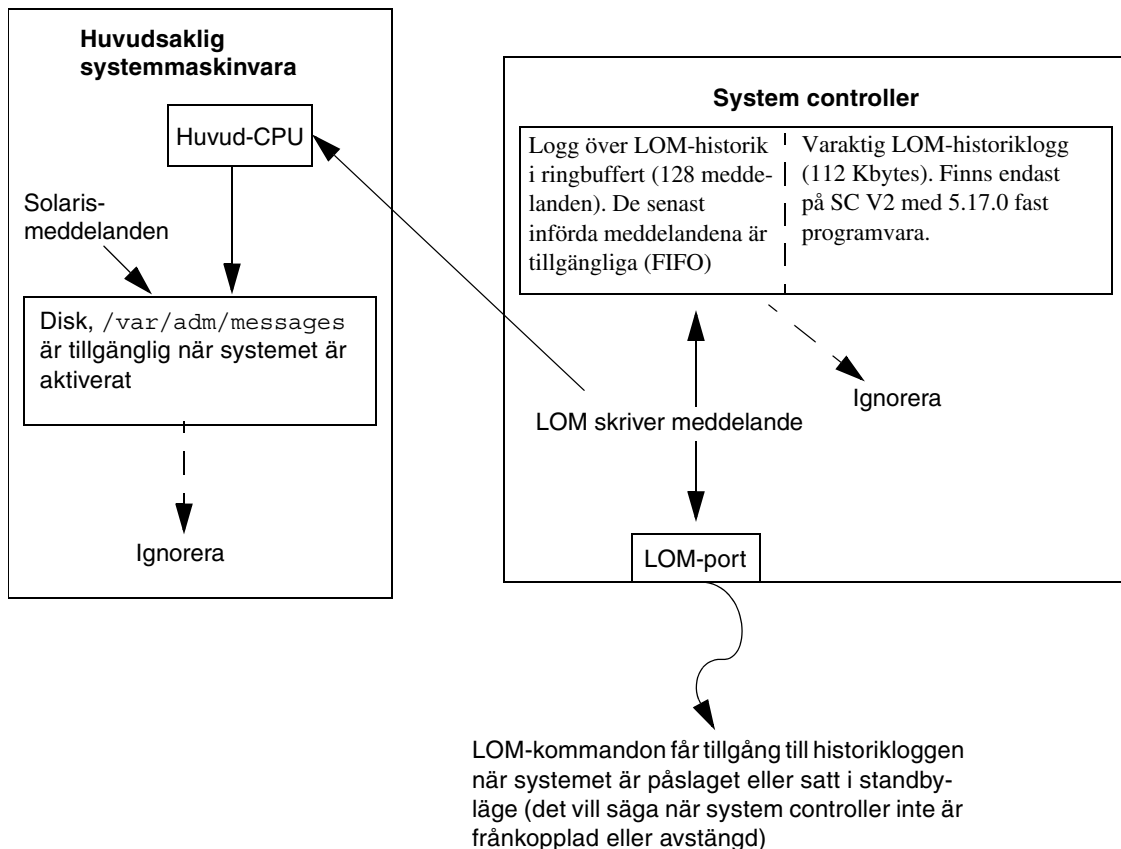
Huvudsaklig systemmaskinvara

Huvud-CPU

Solarismeddelanden

Disk, /var/adm/messages är tillgänglig när systemet är aktiverat

Ignorera

System controller

Logg över LOM-historik i ringbuffert (128 meddelanden). De senast införda meddelandena är tillgängliga (FIFO)

Varaktig LOM-historiklogg (112 Kbytes). Finns endast på SC V2 med 5.17.0 fast programvara.

Ignorera

LOM skriver meddelande

LOM-port

LOM-kommandon får tillgång till historikloggen när systemet är påslaget eller satt i standbyläge (det vill säga när system controller inte är frånkopplad eller avstängd)